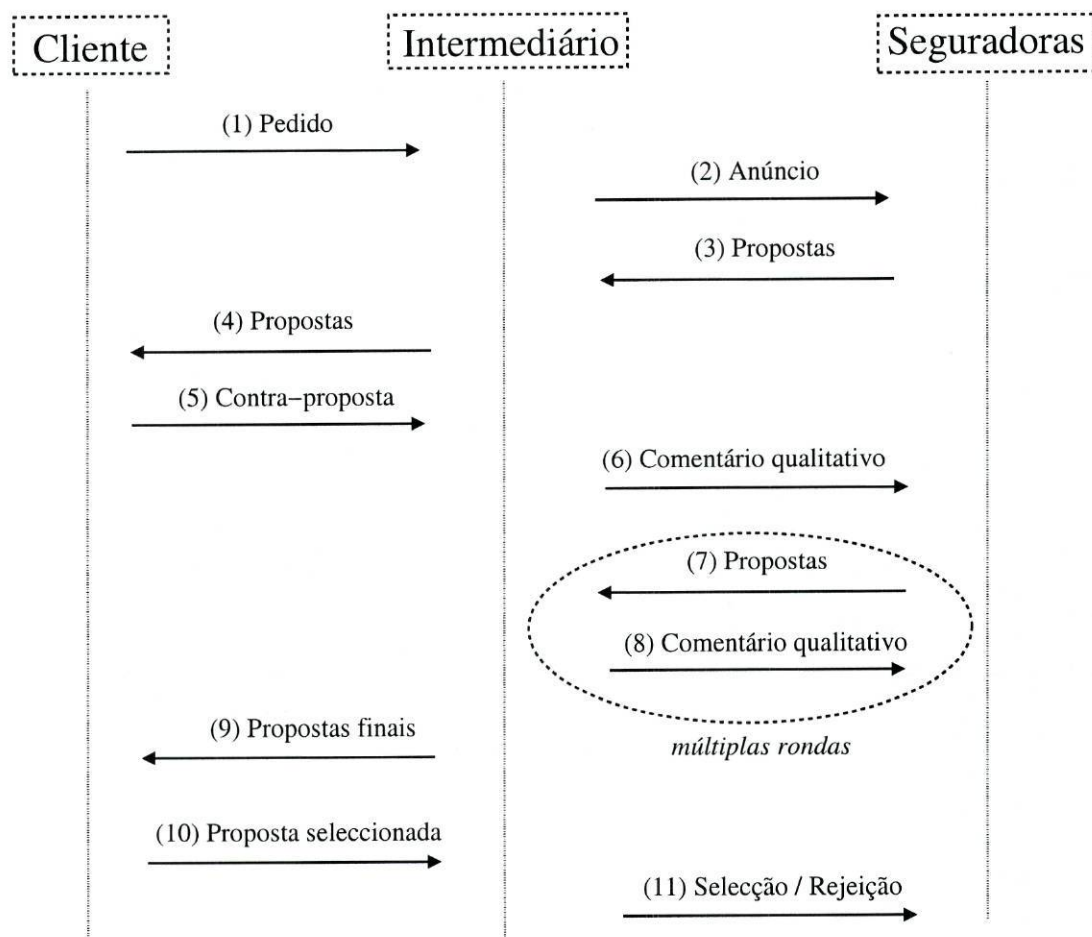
Cliente

Intermediário

Seguradoras

(1) Pedido

(2) Anúncio

(3) Propostas

(4) Propostas

(5) Contra–proposta

(6) Comentário qualitativo

(7) Propostas

(8) Comentário qualitativo

múltiplas rondas

(9) Propostas finais

(10) Proposta seleccionada

(11) Selecção / Rejeição